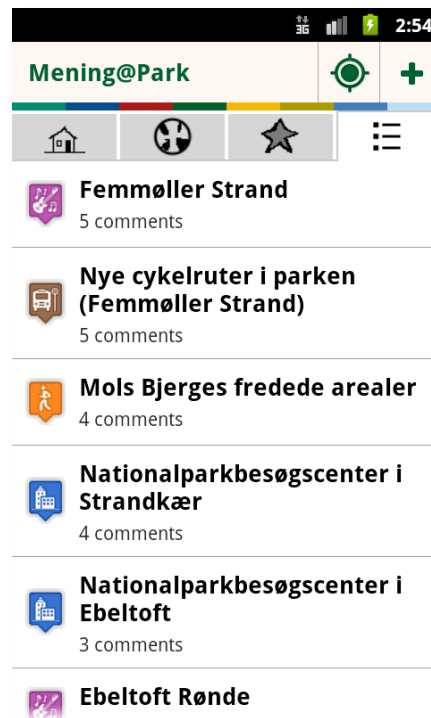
3G 2:54

Mening@Park

+

Femmøller Strand
5 comments

Nye cykelruter i parken (Femmøller Strand)
5 comments

Mols Bjerges fredede arealer
4 comments

Nationalparkbesøgscenter i Strandkær
4 comments

Nationalparkbesøgscenter i Ebeltoft
3 comments

Ebeltoft Rønde